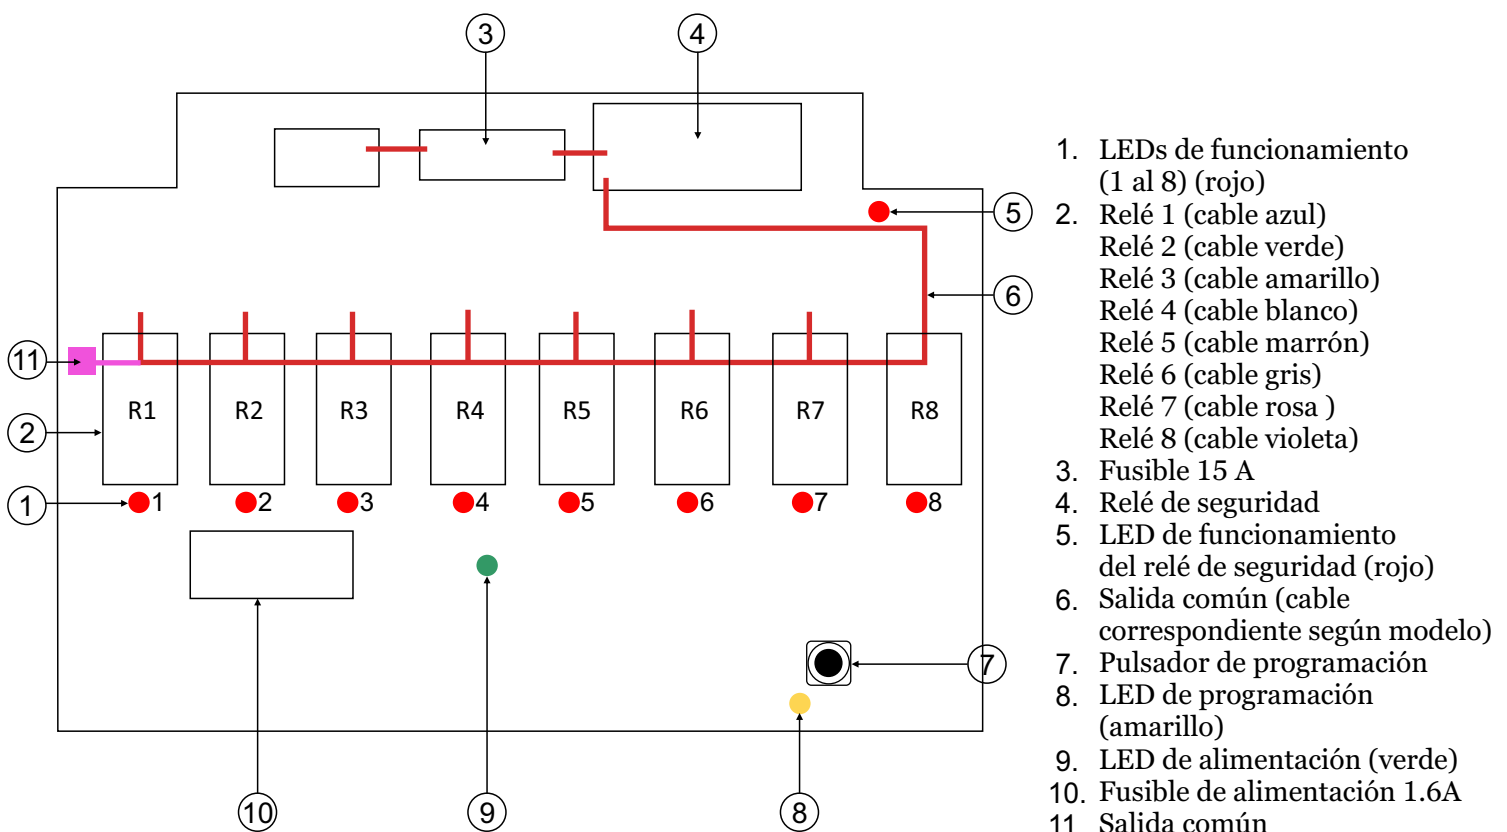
3
4
5
6
11
2
1
R1
R2
R3
R4
R5
R6
R7
R8
1
2
3
4
5
6
7
8
7
10
9
8

1. LEDs de funcionamiento (1 al 8) (rojo)
2. Relé 1 (cable azul)
Relé 2 (cable verde)
Relé 3 (cable amarillo)
Relé 4 (cable blanco)
Relé 5 (cable marrón)
Relé 6 (cable gris)
Relé 7 (cable rosa )
Relé 8 (cable violeta)
3. Fusible 15 A
4. Relé de seguridad
5. LED de funcionamiento del relé de seguridad (rojo)
6. Salida común (cable correspondiente según modelo)
7. Pulsador de programación
8. LED de programación (amarillo)
9. LED de alimentación (verde)
10. Fusible de alimentación 1.6A
11. Salida común